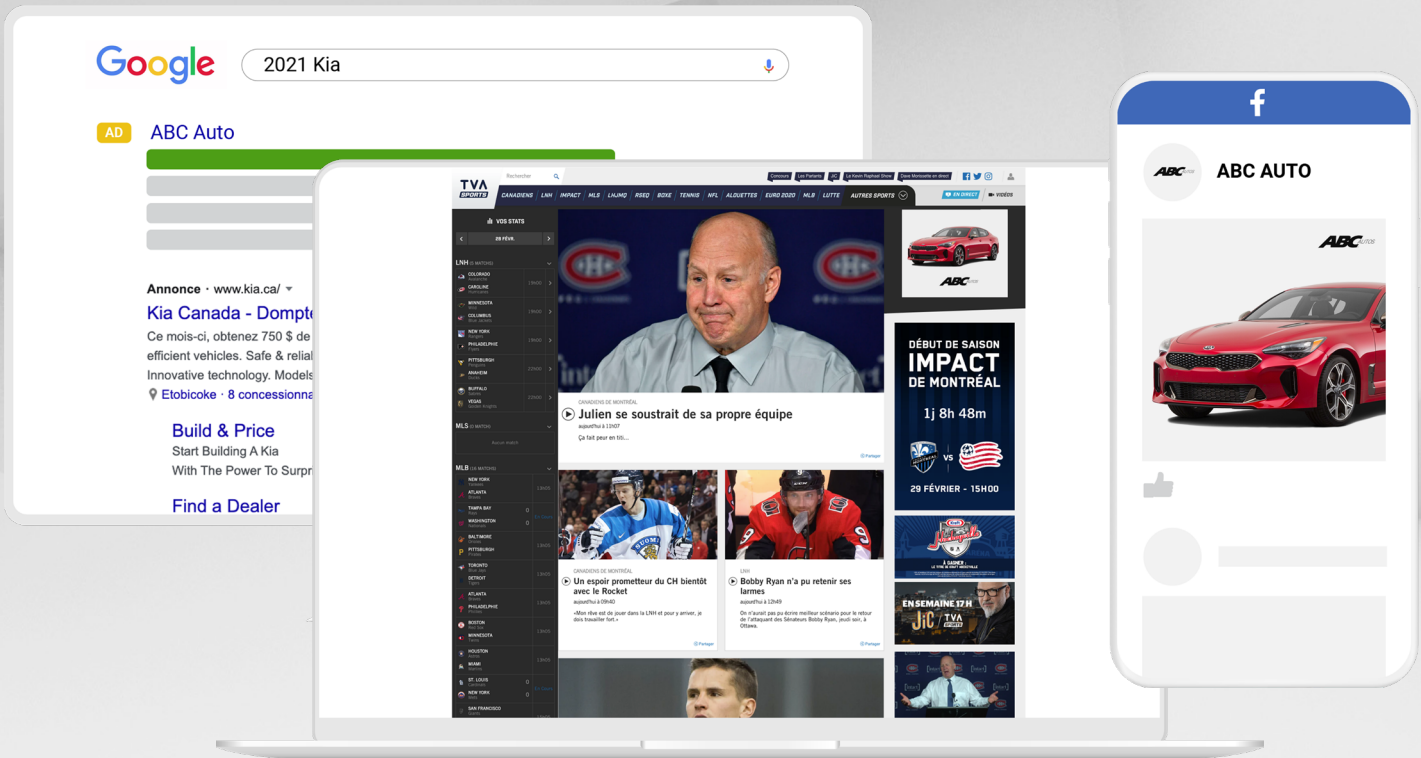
Google 2021 Kia

AD ABC Auto

Annonce · www.kia.ca/

Kia Canada - Dompte

Ce mois-ci, obtenez 750 $ de efficient vehicles. Safe & relial Innovative technology. Models

Etobicoke · 8 concessionna

Build & Price

Start Building A Kia With The Power To Surpr

Find a Dealer

TVA SPORTS

Rechercher

Concours Les Parlants JiC Le Kevin Raphael Show Dave Morissette en direct

CANADIENS LNH IMPACT MLS LHJMQ RSEQ BOXE TENNIS NFL ALOUETTES EURO 2020 MLB LUTTE AUTRES SPORTS

EN DIRECT VIDÉOS

VOS STATS

28 FÉVR.

LNH

COLORADO
CAROLINE
MINNESOTA
COLUMBUS
NEW YORK
PHILADELPHIE
PITTSBURGH
ANAHEIM
BUFFALO
VEGAS

MLS

MLB

NEW YORK
ATLANTA
TAMPA BAY
WASHINGTON
BALTIMORE
PITTSBURGH
TORONTO
DETROIT
ATLANTA
PHILADELPHIE
BOSTON
MINNESOTA
HOUSTON
MIAMI
ST. LOUIS
NEW YORK
SAN FRANCISCO

CANADIENS DE MONTRÉAL

Julien se soustrait de sa propre équipe

aujourd'hui à 11h07

Ça fait peur en titi...

Partager

CANADIENS DE MONTRÉAL

Un espoir prometteur du CH bientôt avec le Rocket

aujourd'hui à 09h40

«Mon rêve est de jouer dans la LNH et pour y arriver, je dois travailler fort.»

Partager

LNH

Bobby Ryan n'a pu retenir ses larmes

aujourd'hui à 12h49

On n'aurait pas pu écrire meilleur scénario pour le retour de l'attaquant des Sénateurs Bobby Ryan, jeudi soir, à Ottawa.

Partager

ABC AUTO

DÉBUT DE SAISON
IMPACT
DE MONTRÉAL

1j 8h 48m

VS

29 FÉVRIER - 15H00

À GAGNER

EN SEMAINE 17H
JiC TVA SPORTS

f

ABC AUTO

ABC AUTO